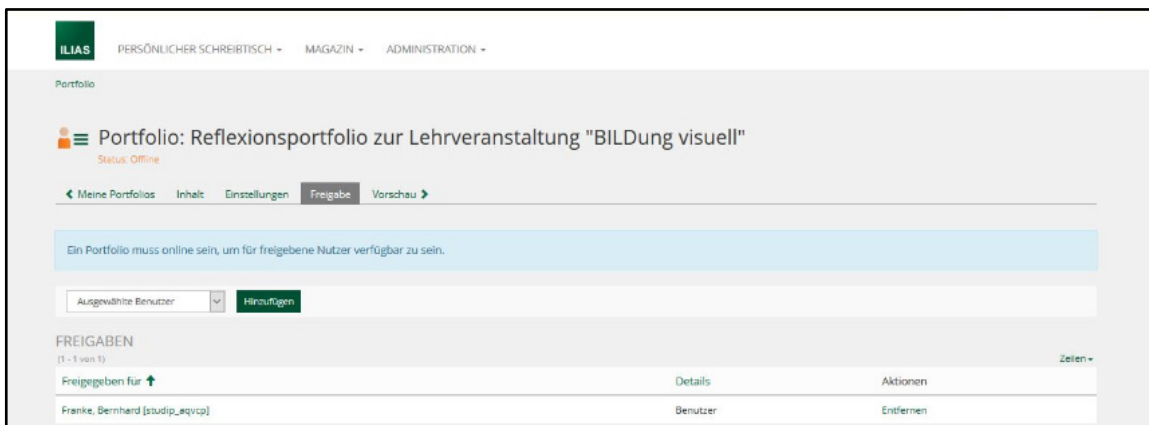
ILIAS PERSÖNLICHER SCHREIBTISCH ▾ MAGAZIN ▾ ADMINISTRATION ▾

Portfolio

Portfolio: Reflexionsportfolio zur Lehrveranstaltung "BILDung visuell"

Status: Offline

❮ Meine Portfolios Inhalt Einstellungen Freigabe Vorschau ❯

Ein Portfolio muss online sein, um für freigebene Nutzer verfügbar zu sein.

Ausgewählte Benutzer Hinzufügen

FREIGABEN

(1 - 1 von 1)

Zeilen ▾

| Freigegeben für ↑ | Details | Aktionen |
|---|---|---|
| Franke, Bernhard [studip_aqvcp] | Benutzer | Entfernen |